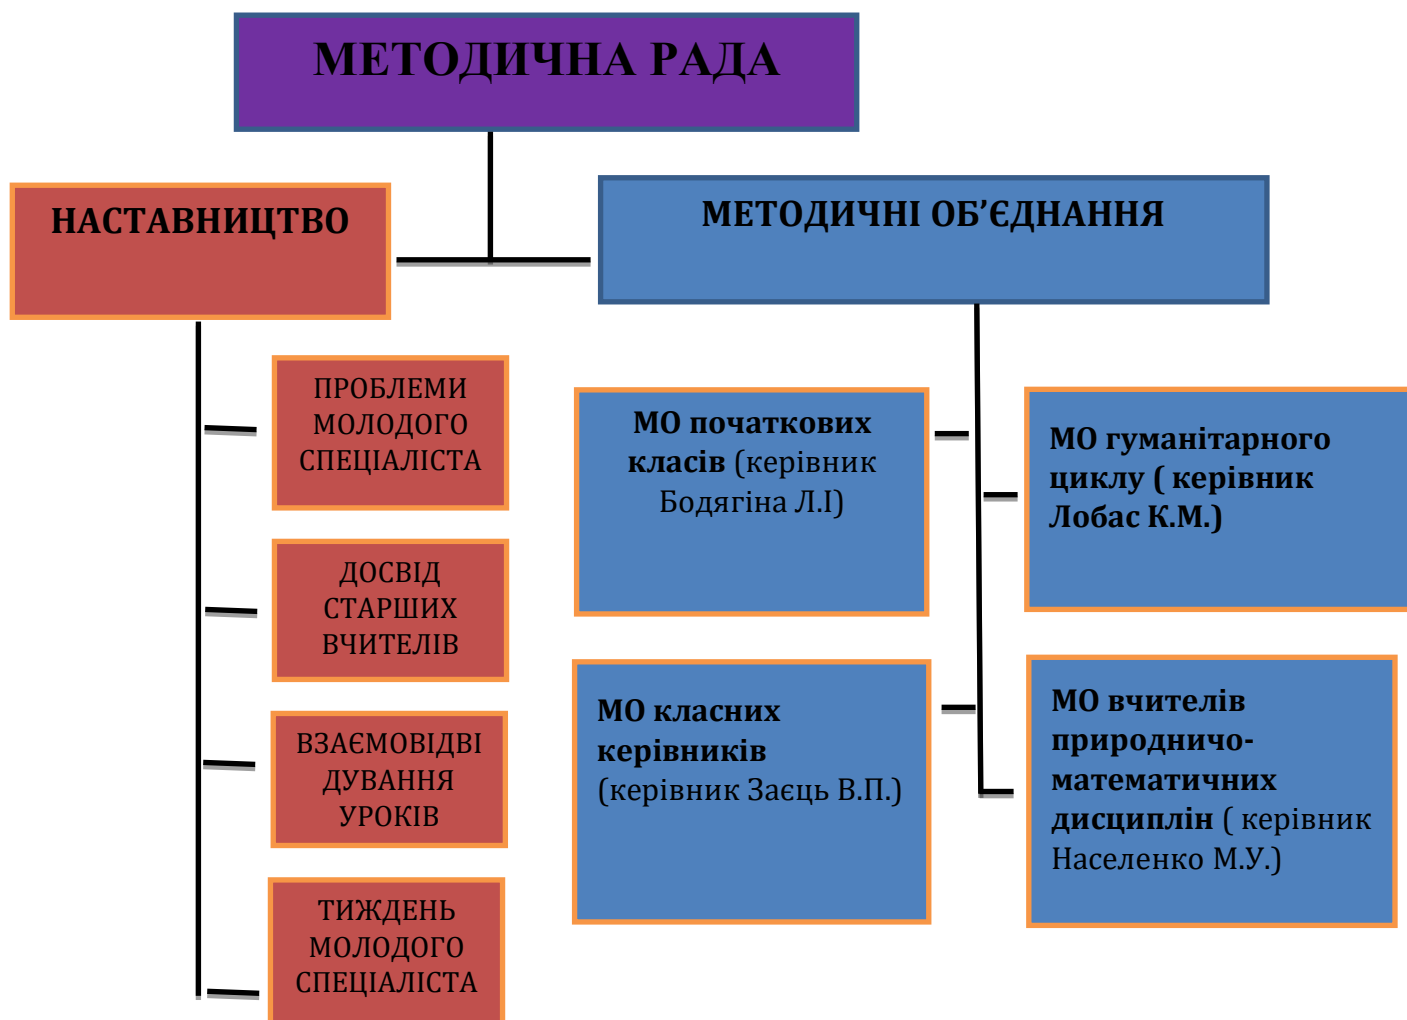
МЕТОДИЧНА РАДА

НАСТАВНИЦТВО

МЕТОДИЧНІ ОБ’ЄДНАННЯ

ПРОБЛЕМИ МОЛОДОГО СПЕЦІАЛІСТА

ДОСВІД СТАРШИХ ВЧИТЕЛІВ

ВЗАЄМОВІДВІДУВАННЯ УРОКІВ

ТИЖДЕНЬ МОЛОДОГО СПЕЦІАЛІСТА

МО початкових класів (керівник Бодягіна Л.І)

МО гуманітарного циклу ( керівник Лобас К.М.)

МО класних керівників (керівник Заєць В.П.)

МО вчителів природничо-математичних дисциплін ( керівник Населенко М.У.)